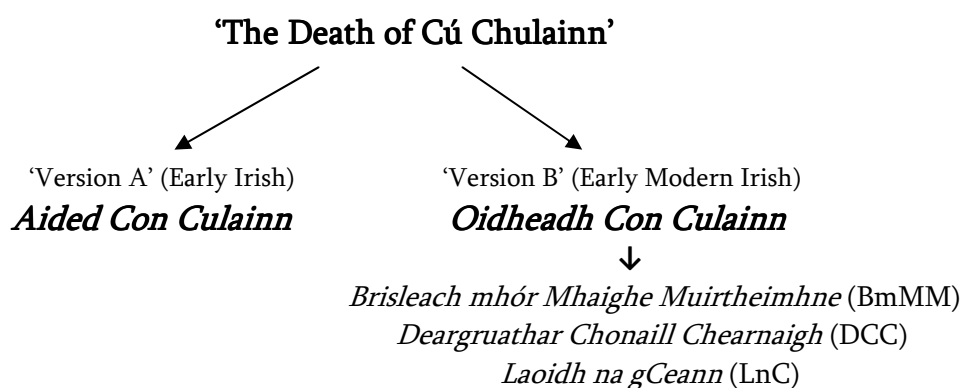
'The Death of Cú Chulainn'

'Version A' (Early Irish)
*Aided Con Culainn*

'Version B' (Early Modern Irish)
*Oidheadh Con Culainn*

↓

*Brisleach mhór Mhaighe Muirtheimhne* (BmMM)
*Deargruathar Chonaill Chearnaigh* (DCC)
*Laoidh na gCeann* (LnC)